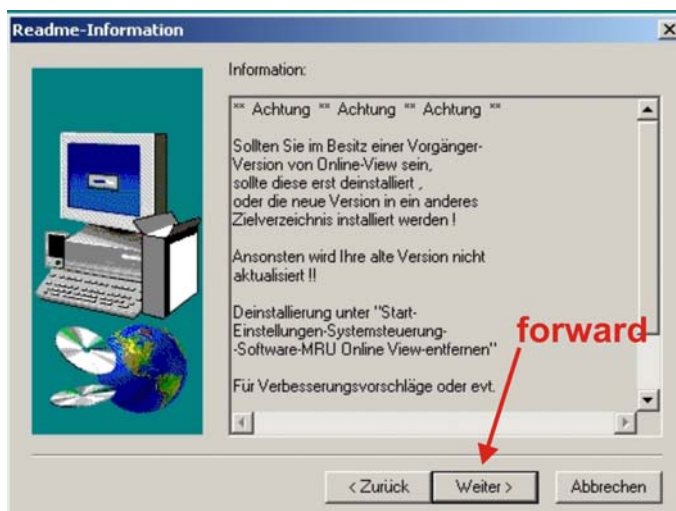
Readme-Information

Information:

** Achtung ** Achtung ** Achtung **

Sollten Sie im Besitz einer Vorgänger-Version von Online-View sein, sollte diese erst deinstalliert , oder die neue Version in ein anderes Zielverzeichnis installiert werden !

Ansonsten wird Ihre alte Version nicht aktualisiert !!

Deinstallierung unter "Start-Einstellungen-Systemsteuerung--Software-MRU Online View-entfernen"

Für Verbesserungsvorschläge oder evt.

forward

< Zurück
Weiter >
Abbrechen